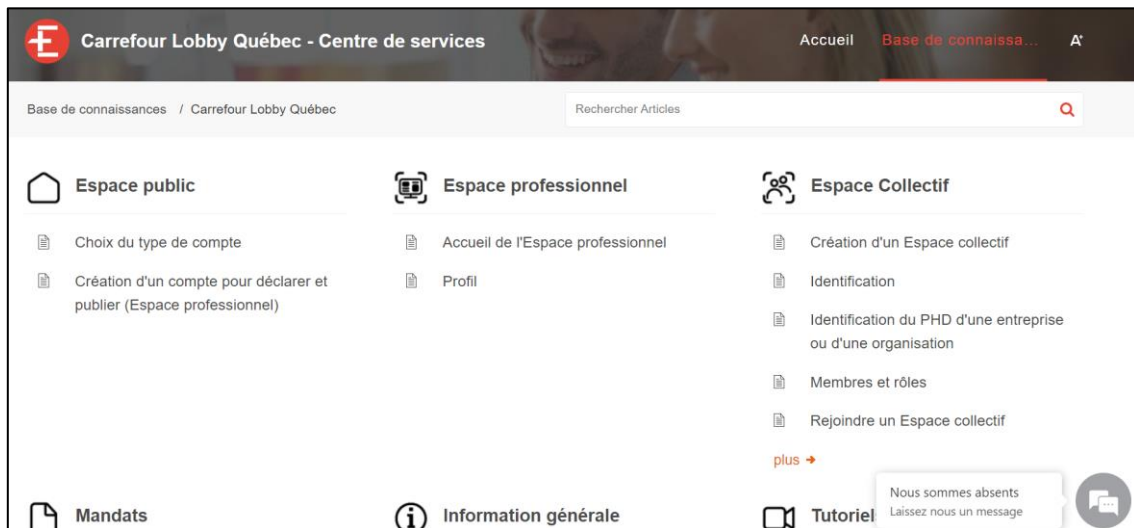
Carrefour Lobby Québec - Centre de services

Accueil Base de connaissa... A

Base de connaissances / Carrefour Lobby Québec

Rechercher Articles

Espace public

Choix du type de compte

Création d'un compte pour déclarer et publier (Espace professionnel)

Espace professionnel

Accueil de l'Espace professionnel

Profil

Espace Collectif

Création d'un Espace collectif

Identification

Identification du PHD d'une entreprise ou d'une organisation

Membres et rôles

Rejoindre un Espace collectif

plus →

Mandats

Information générale

Tutoriel

Nous sommes absents
Laissez nous un message